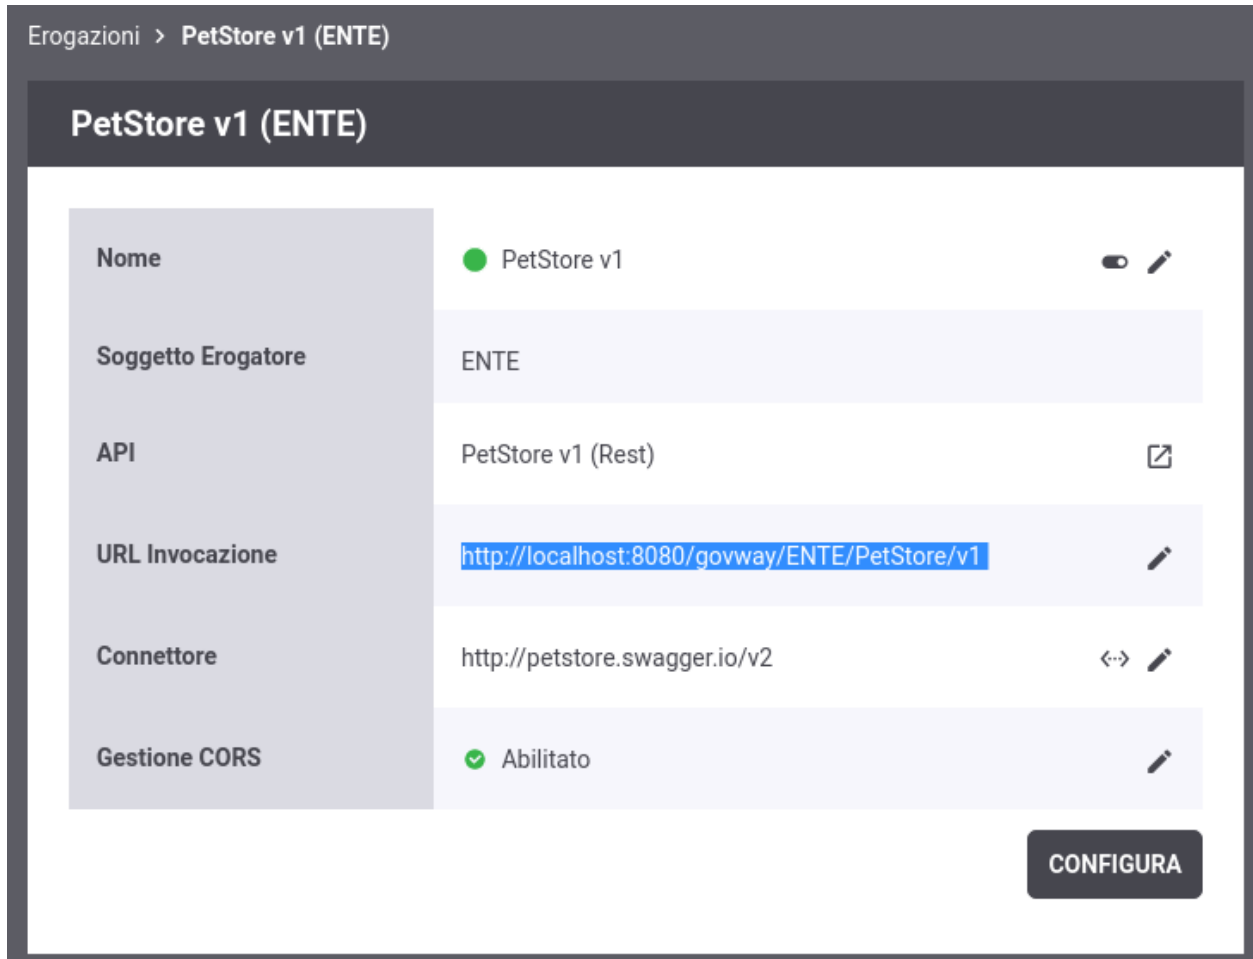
Erogazioni > PetStore v1 (ENTE)

PetStore v1 (ENTE)

| | |
|---|---|
| Nome | PetStore v1 |
| Soggetto Erogatore | ENTE |
| API | PetStore v1 (Rest) |
| URL Invocazione | http://localhost:8080/govway/ENTE/PetStore/v1 |
| Connettore | http://petstore.swagger.io/v2 |
| Gestione CORS | Abilitato |

CONFIGURA